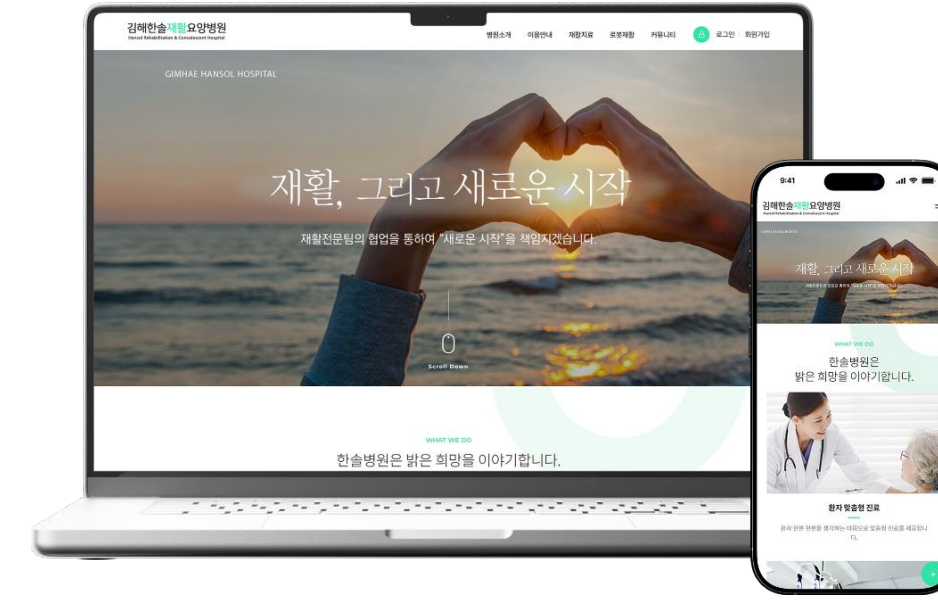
김해한솔재활요양병원
Hansol Rehabilitation & Convalescent Hospital

병원소개 이용안내 재활치료 로봇재활 커뮤니티 로그인 회원가입

GIMHAE HANSOL HOSPITAL

재활, 그리고 새로운 시작

재활전문팀의 협업을 통하여 "새로운 시작"을 책임지겠습니다.

Scroll Down

WHAT WE DO

한솔병원은 밝은 희망을 이야기합니다.

9:41

김해한솔재활요양병원
Hansol Rehabilitation & Convalescent Hospital

재활, 그리고 새로운 시작

WHAT WE DO

한솔병원은
밝은 희망을 이야기합니다.

환자 맞춤형 진료

환자 한분 한분을 생각하는 마음으로 맞춤형 진료를 제공합니다.